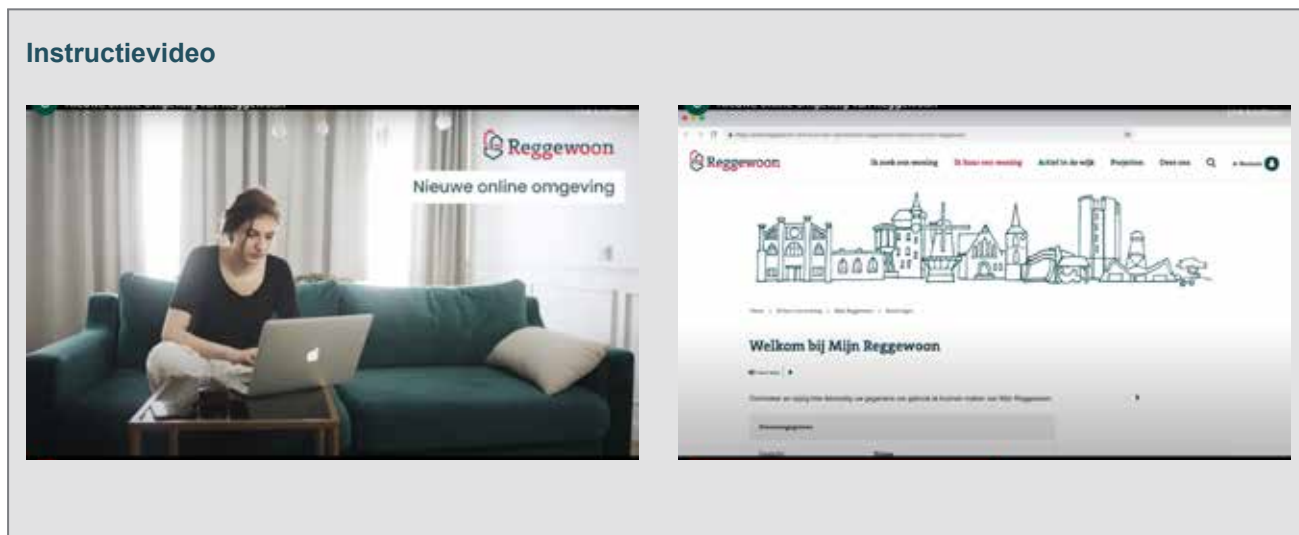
Instructievideo

Nieuwe online omgeving van Reggewoon

Reggewoon

Nieuwe online omgeving

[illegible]

Reggewoon

Ik zoek een woning Ik huur een woning Actief in de wijk Projecten Over ons

Welkom bij Mijn Reggewoon

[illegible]